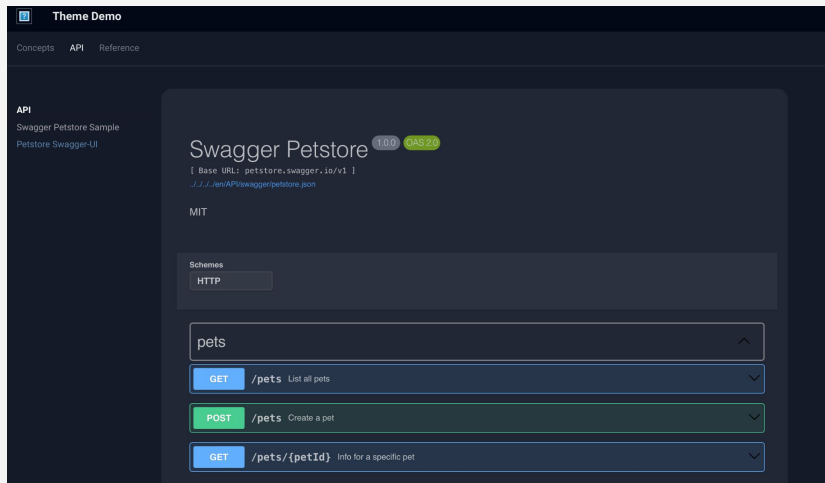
Theme Demo

Concepts API Reference

API
Swagger Petstore Sample
Petstore Swagger-UI

Swagger Petstore 1.0.0 OAS 2.0
[ Base URL: petstore.swagger.io/v1 ]
../../../en/API/swagger/petstore.json

MIT

Schemes
HTTP

pets

GET /pets List all pets

POST /pets Create a pet

GET /pets/{petId} Info for a specific pet